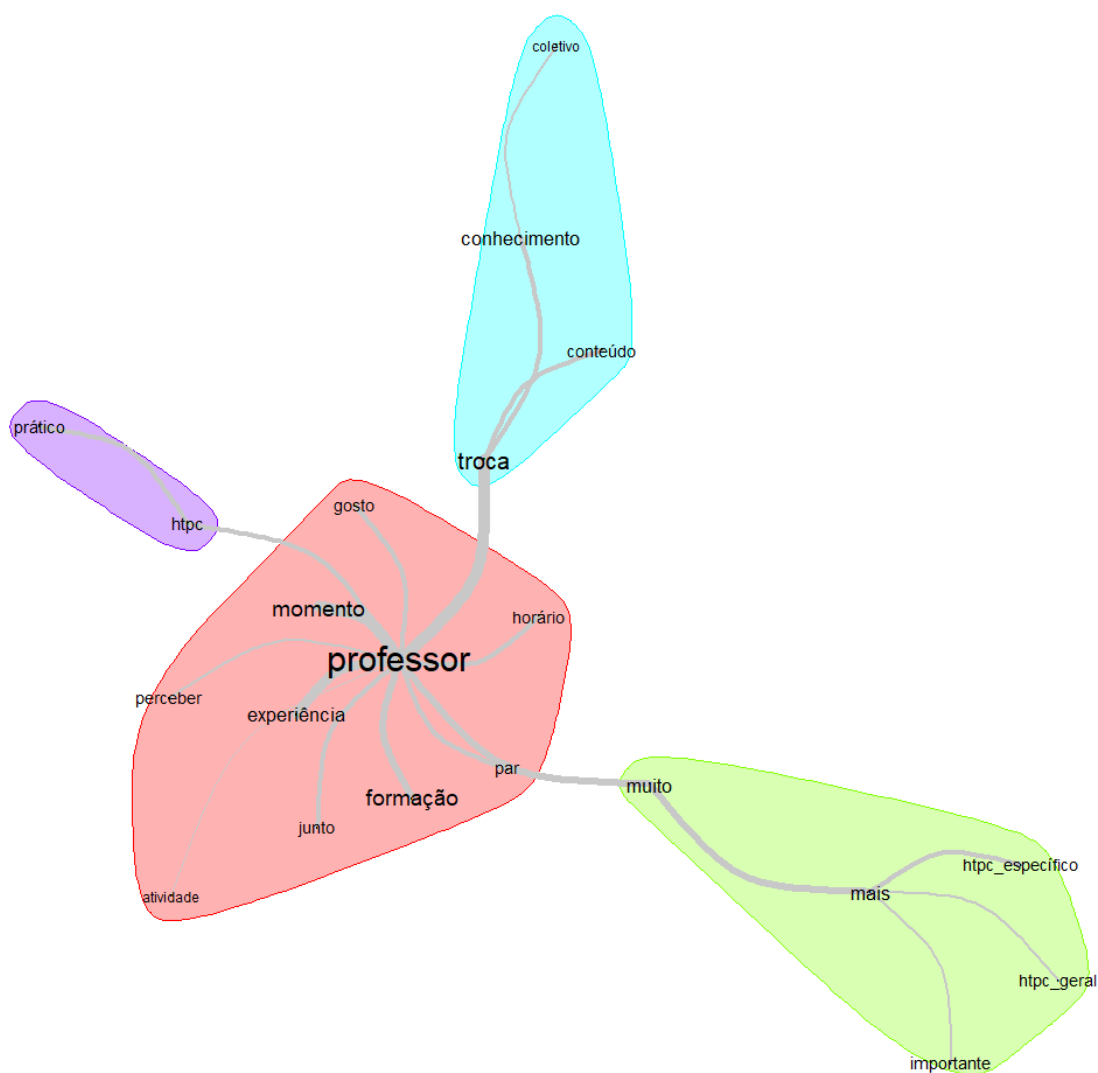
coletivo

conhecimento

conteúdo

troca

prático

htpc

gosto

momento

horário

professor

perceber

experiência

par

muito

formação

junto

atividade

htpc_específico

mais

htpc_geral

importante